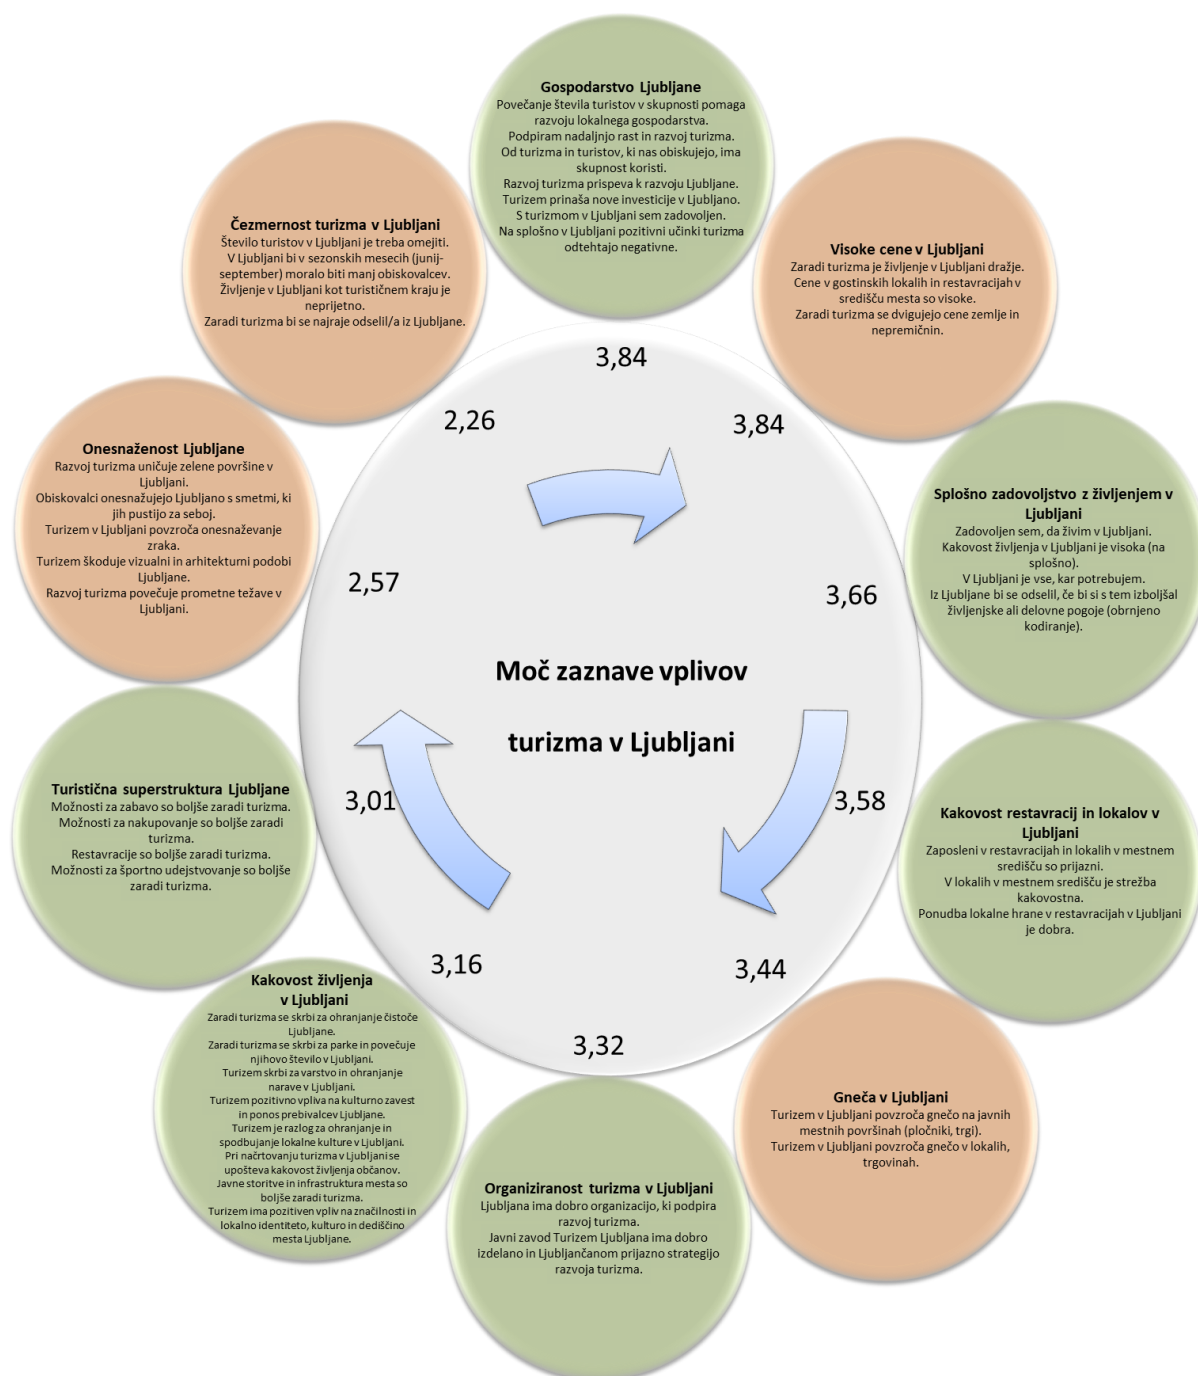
Gospodarstvo Ljubljane
Povečanje števila turistov v skupnosti pomaga razvoju lokalnega gospodarstva.
Podpiram nadaljnjo rast in razvoj turizma.
Od turizma in turistov, ki nas obiskujejo, ima skupnost koristi.
Razvoj turizma prispeva k razvoju Ljubljane.
Turizem prinaša nove investicije v Ljubljano.
S turizmom v Ljubljani sem zadovoljen.
Na splošno v Ljubljani pozitivni učinki turizma odtehtajo negativne.

Čezmernost turizma v Ljubljani
Število turistov v Ljubljani je treba omejiti.
V Ljubljani bi v sezonskih mesecih (junij-september) moralo biti manj obiskovalcev.
Življenje v Ljubljani kot turističnem kraju je neprijetno.
Zaradi turizma bi se najraje odselil/a iz Ljubljane.

Visoke cene v Ljubljani
Zaradi turizma je življenje v Ljubljani dražje.
Cene v gostinskih lokalih in restavracijah v središču mesta so visoke.
Zaradi turizma se dvigujejo cene zemlje in nepremičnin.

3,84

2,26

3,84

Onesnaženost Ljubljane
Razvoj turizma uničuje zelene površine v Ljubljani.
Obiskovalci onesnažujejo Ljubljano s smetmi, ki jih pustijo za seboj.
Turizem v Ljubljani povzroča onesnaževanje zraka.
Turizem škoduje vizualni in arhitekturni podobi Ljubljane.
Razvoj turizma povečuje prometne težave v Ljubljani.

Splošno zadovoljstvo z življenjem v Ljubljani
Zadovoljen sem, da živim v Ljubljani.
Kakovost življenja v Ljubljani je visoka (na splošno).
V Ljubljani je vse, kar potrebujem.
Iz Ljubljane bi se odselil, če bi si s tem izboljšal življenjske ali delovne pogoje (obrnjeno kodiranje).

2,57

3,66

Moč zaznave vplivov turizma v Ljubljani

Turistična superstruktura Ljubljane
Možnosti za zabavo so boljše zaradi turizma.
Možnosti za nakupovanje so boljše zaradi turizma.
Restavracije so boljše zaradi turizma.
Možnosti za športno udejstvovanje so boljše zaradi turizma.

3,01

3,58

Kakovost restavracij in lokalov v Ljubljani
Zaposleni v restavracijah in lokalih v mestnem središču so prijazni.
V lokalih v mestnem središču je strežba kakovostna.
Ponudba lokalne hrane v restavracijah v Ljubljani je dobra.

3,16

3,44

3,32

Kakovost življenja v Ljubljani
Zaradi turizma se skrbi za ohranjanje čistoče Ljubljane.
Zaradi turizma se skrbi za parke in povečuje njihovo število v Ljubljani.
Turizem skrbi za varstvo in ohranjanje narave v Ljubljani.
Turizem pozitivno vpliva na kulturno zavest in ponos prebivalcev Ljubljane.
Turizem je razlog za ohranjanje in spodbujanje lokalne kulture v Ljubljani.
Pri načrtovanju turizma v Ljubljani se upošteva kakovost življenja občanov.
Javne storitve in infrastruktura mesta so boljše zaradi turizma.
Turizem ima pozitiven vpliv na značilnosti in lokalno identiteto, kulturo in dediščino mesta Ljubljane.

Gneča v Ljubljani
Turizem v Ljubljani povzroča gnečo na javnih mestnih površinah (pločniki, trgi).
Turizem v Ljubljani povzroča gnečo v lokalih, trgovinah.

Organiziranost turizma v Ljubljani
Ljubljana ima dobro organizacijo, ki podpira razvoj turizma.
Javni zavod Turizem Ljubljana ima dobro izdelano in Ljubljančanom prijazno strategijo razvoja turizma.